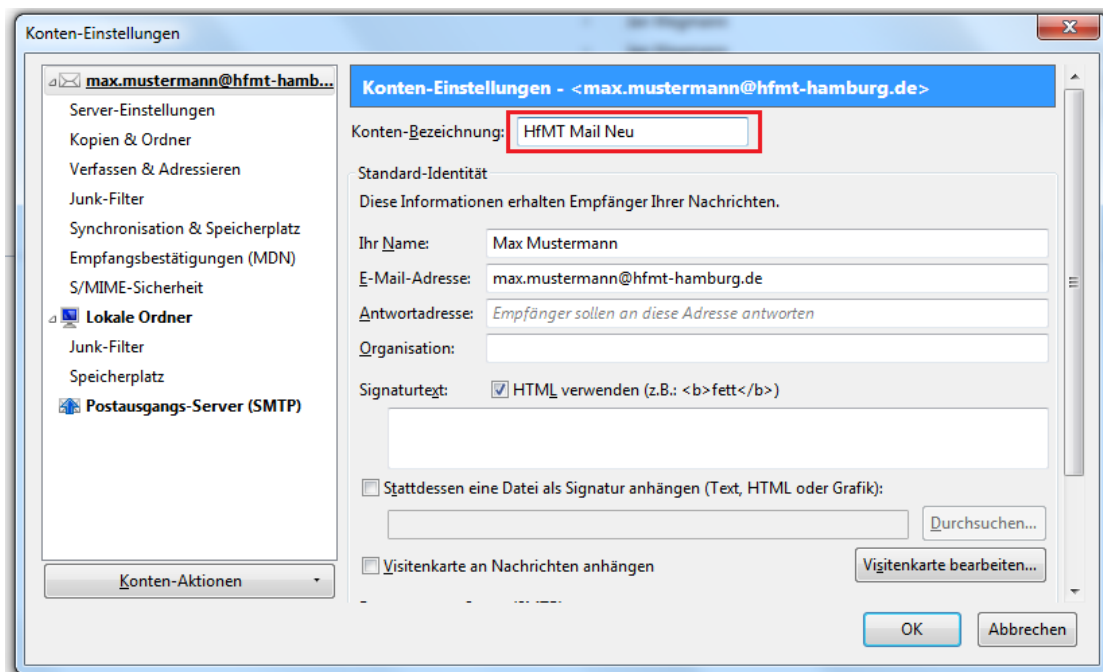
Konten-Einstellungen

max.mustermann@hfmt-hamb...
Server-Einstellungen
Kopien & Ordner
Verfassen & Adressieren
Junk-Filter
Synchronisation & Speicherplatz
Empfangsbestätigungen (MDN)
S/MIME-Sicherheit
Lokale Ordner
Junk-Filter
Speicherplatz
Postausgangs-Server (SMTP)

Konten-Aktionen

Konten-Einstellungen - <max.mustermann@hfmt-hamburg.de>

Konten-Bezeichnung: HfMT Mail Neu

Standard-Identität
Diese Informationen erhalten Empfänger Ihrer Nachrichten.

Ihr Name: Max Mustermann
E-Mail-Adresse: max.mustermann@hfmt-hamburg.de
Antwortadresse: Empfänger sollen an diese Adresse antworten
Organisation:

Signaturtext: HTML verwenden (z.B.: <b>fett</b>)

Stattdessen eine Datei als Signatur anhängen (Text, HTML oder Grafik):
Durchsuchen...

Visitenkarte an Nachrichten anhängen
Visitenkarte bearbeiten...

OK
Abbrechen